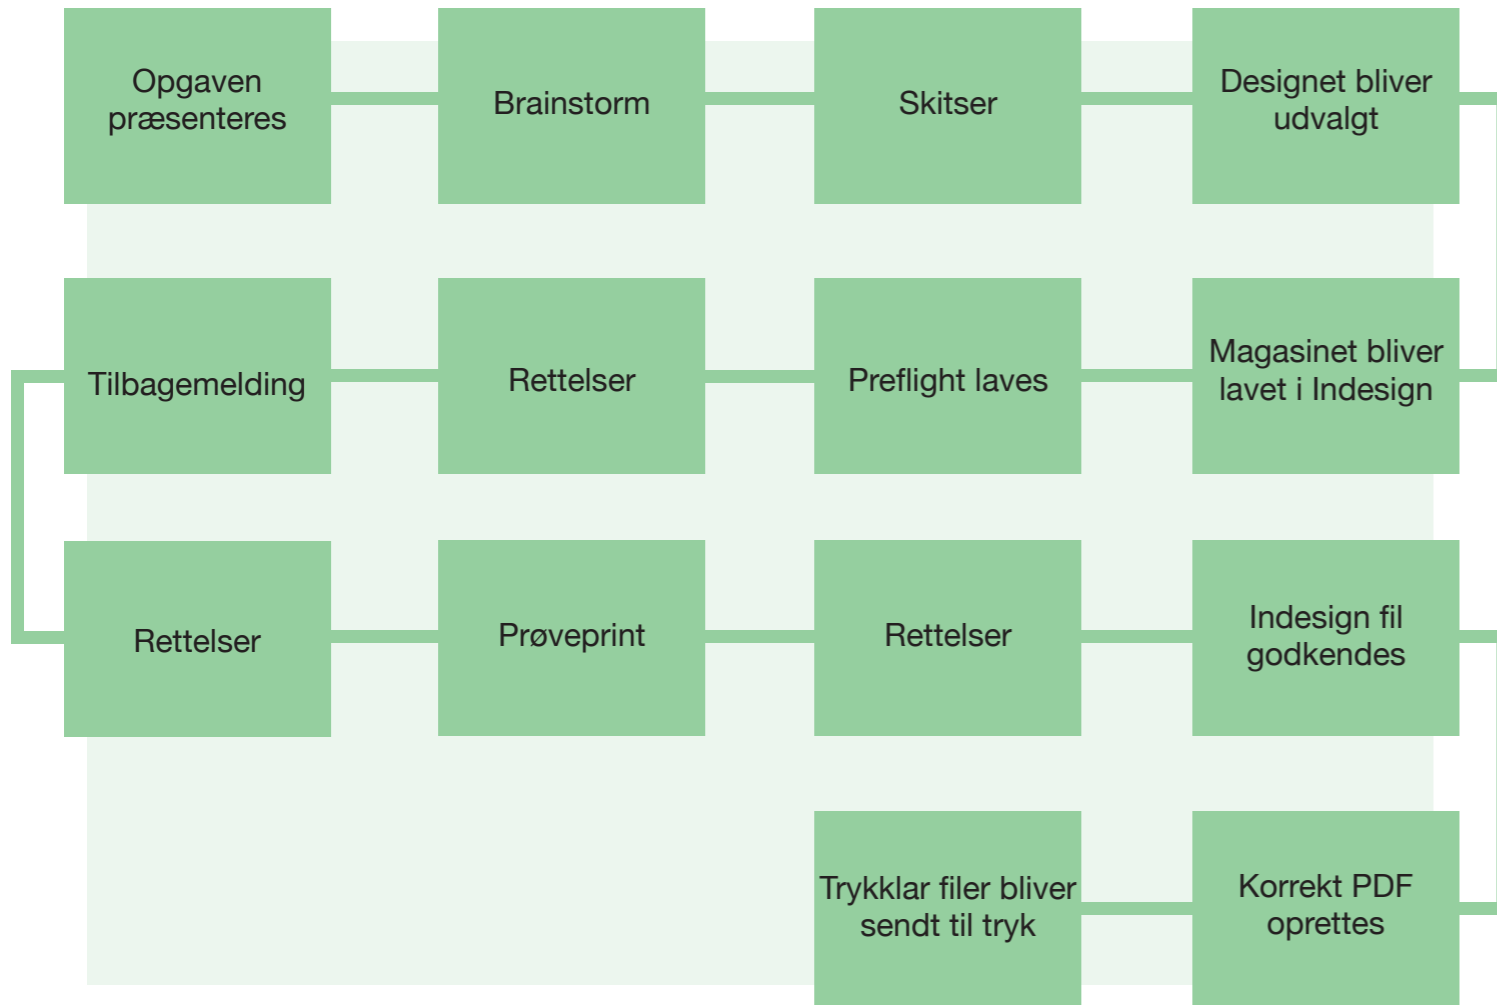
Opgaven præsenteres

Brainstorm

Skitser

Designet bliver udvalgt

Magasinet bliver lavet i Indesign

Preflight laves

Rettelser

Tilbagemelding

Rettelser

Prøveprint

Rettelser

Indesign fil godkendes

Korrekt PDF oprettes

Trykklar filer bliver sendt til tryk